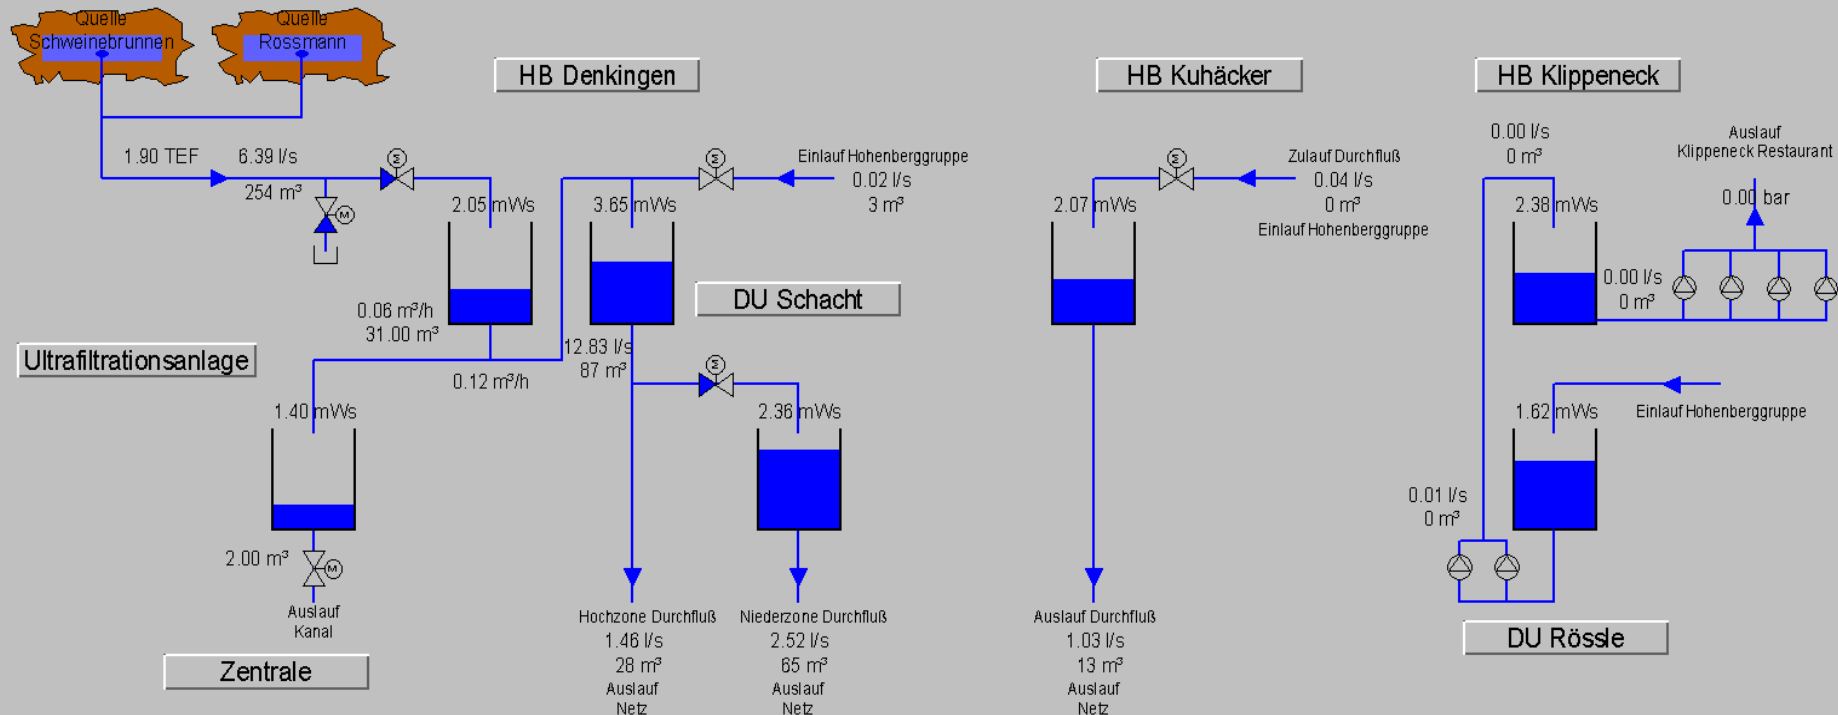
Quelle
Schweinebrunnen

Quelle
Rossmann

HB Denkingen

HB Kuhäcker

HB Klippeneck

1.90 TEF
6.39 l/s
254 m³

2.05 mWs

3.65 mWs

Einlauf Hohenberggruppe
0.02 l/s
3 m³

2.07 mWs

Zulauf Durchfluß
0.04 l/s
0 m³
Einlauf Hohenberggruppe

0.00 l/s
0 m³

Auslauf
Klippeneck Restaurant

0.00 bar

2.38 mWs

0.00 l/s
0 m³

DU Schacht

0.06 m³/h
31.00 m³

Ultrafiltrationsanlage

12.83 l/s
87 m³

0.12 m³/h

1.40 mWs

2.36 mWs

1.62 mWs

Einlauf Hohenberggruppe

0.01 l/s
0 m³

2.00 m³

Auslauf
Kanal

Zentrale

Hochzone Durchfluß
1.46 l/s
28 m³
Auslauf
Netz

Niederzone Durchfluß
2.52 l/s
65 m³
Auslauf
Netz

Auslauf Durchfluß
1.03 l/s
13 m³
Auslauf
Netz

DU Rössle